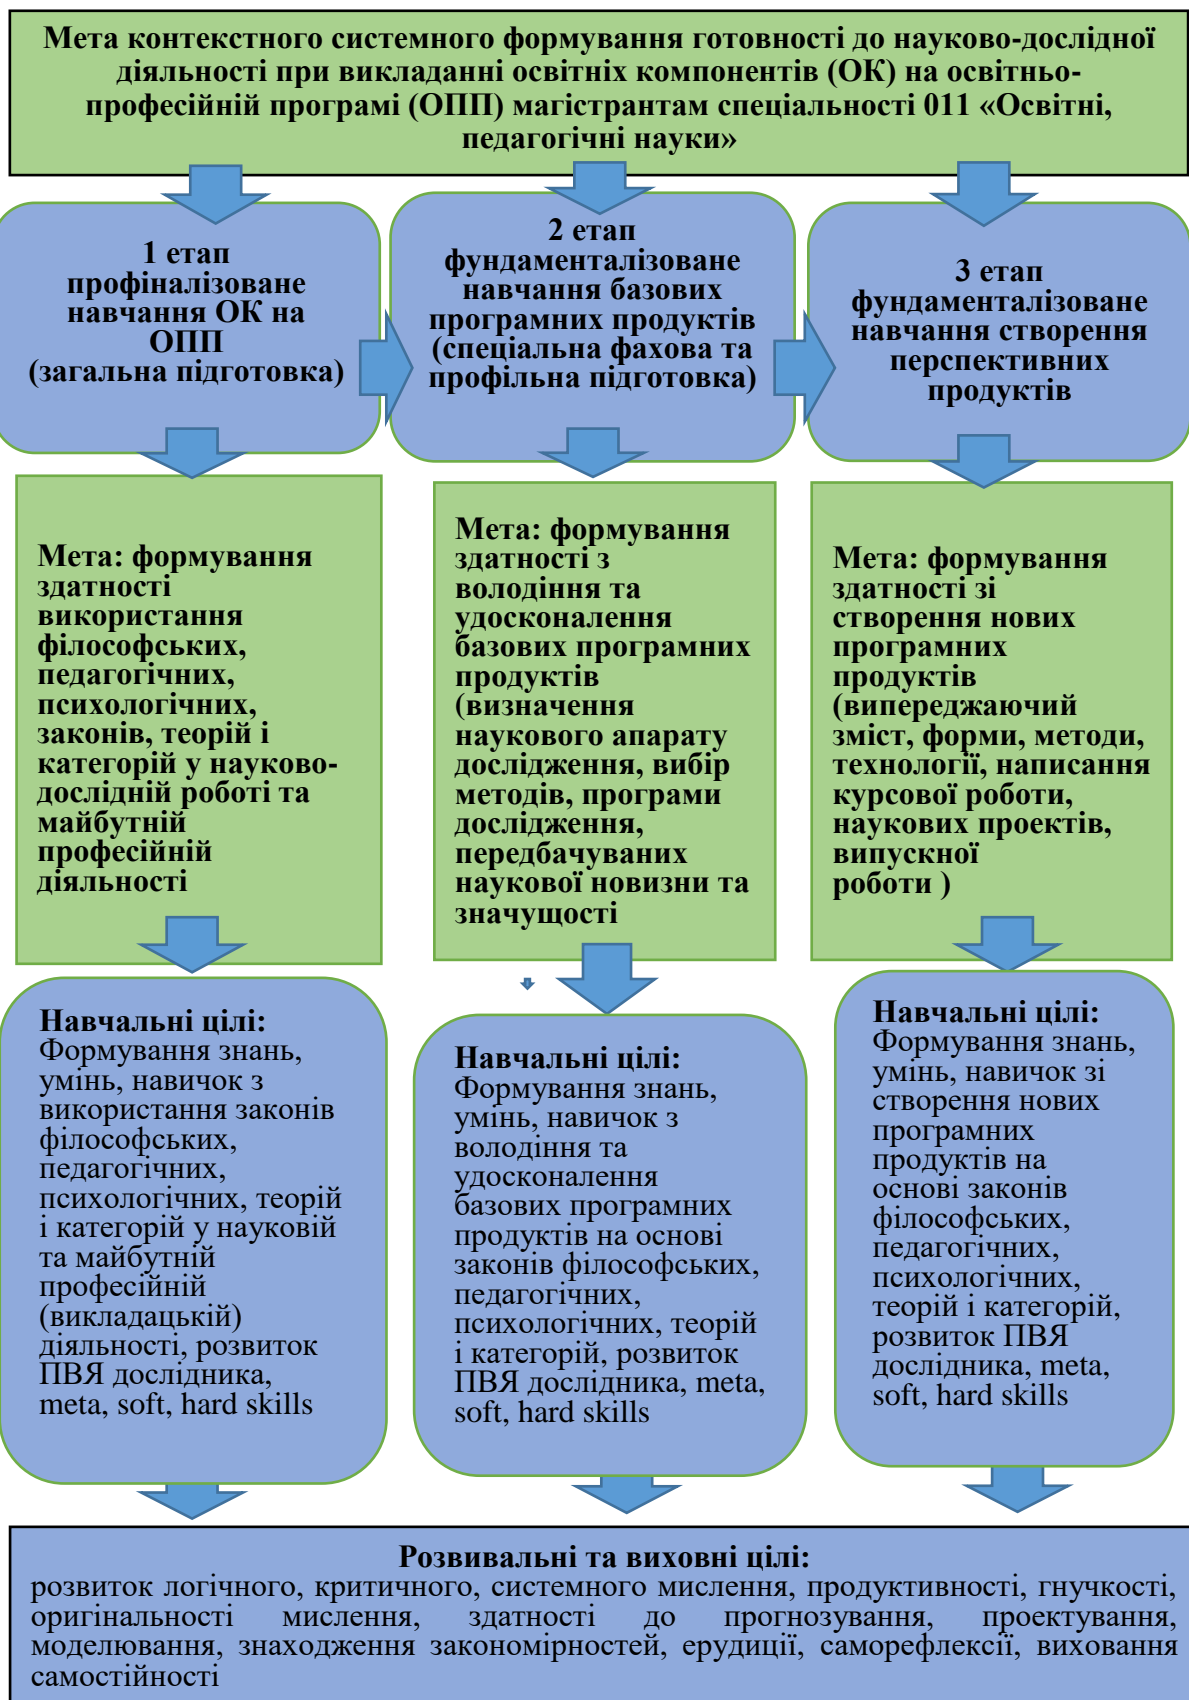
Мета контекстного системного формування готовності до науково-дослідної діяльності при викладанні освітніх компонентів (ОК) на освітньо-професійній програмі (ОПП) магістрантам спеціальності 011 «Освітні, педагогічні науки»

1 етап
профіналізоване навчання ОК на ОПП
(загальна підготовка)

2 етап
фундаменталізоване навчання базових програмних продуктів
(спеціальна фахова та профільна підготовка)

3 етап
фундаменталізоване навчання створення перспективних продуктів

Мета: формування здатності використання філософських, педагогічних, психологічних, законів, теорій і категорій у науково-дослідній роботі та майбутній професійній діяльності

Мета: формування здатності з володіння та удосконалення базових програмних продуктів (визначення наукового апарату дослідження, вибір методів, програми дослідження, передбачуваних наукової новизни та значущості

Мета: формування здатності зі створення нових програмних продуктів (випереджаючий зміст, форми, методи, технології, написання курсової роботи, наукових проектів, випускної роботи )

Навчальні цілі:
Формування знань, умін, навичок з використання законів філософських, педагогічних, психологічних, теорій і категорій у науковій та майбутній професійній (викладацькій) діяльності, розвиток ПВЯ дослідника, meta, soft, hard skills

Навчальні цілі:
Формування знань, умін, навичок з володіння та удосконалення базових програмних продуктів на основі законів філософських, педагогічних, психологічних, теорій і категорій, розвиток ПВЯ дослідника, meta, soft, hard skills

Навчальні цілі:
Формування знань, умін, навичок зі створення нових програмних продуктів на основі законів філософських, педагогічних, психологічних, теорій і категорій, розвиток ПВЯ дослідника, meta, soft, hard skills

Розвивальні та виховні цілі:
розвиток логічного, критичного, системного мислення, продуктивності, гнучкості, оригінальності мислення, здатності до прогнозування, проектування, моделювання, знаходження закономірностей, ерудиції, саморефлексії, виховання самостійності